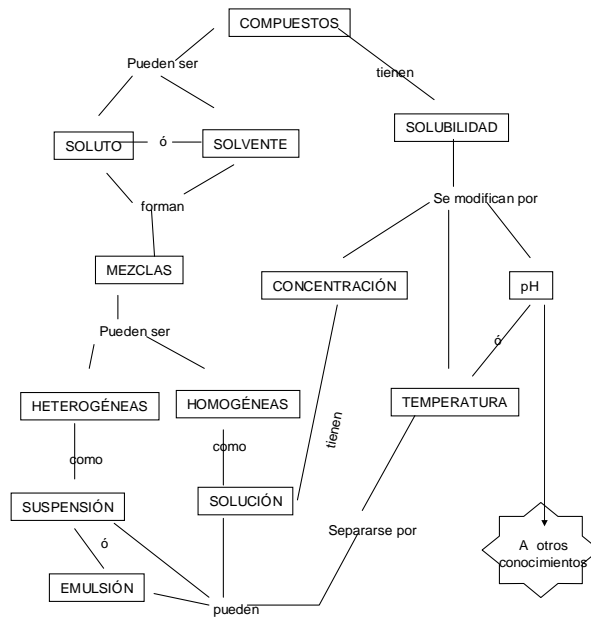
COMPUESTOS

Pueden ser

tienen

SOLUTO

ó

SOLVENTE

SOLUBILIDAD

forman

Se modifican por

MEZCLAS

CONCENTRACIÓN

pH

Pueden ser

ó

HETEROGÉNEAS

HOMOGÉNEAS

tienen

TEMPERATURA

como

como

SUSPENSIÓN

SOLUCIÓN

Separarse por

ó

A otros conocimientos

EMULSIÓN

pueden